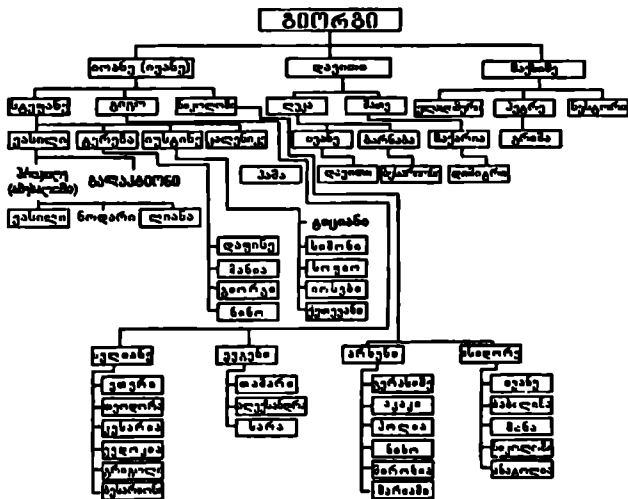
გიორგი

იოანე (ივანე)
დავითი
მაქსიმე

ნიკოლოზი
გიორგი
ნიკოლოზი
ლუკა
მათე
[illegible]
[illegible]
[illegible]

ვასილი
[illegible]
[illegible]
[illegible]
ივანე
ბარნაბა
ზაქარია
გრიშა

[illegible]
კამა
დავითი
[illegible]
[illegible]

ზურაბ (ბიძინაშვილი)
გაბალაშვილი

ვასილი
ნოდარი
ლიანა

გოგიაშვილი
სიმონი
სოლომონ
იოსები
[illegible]

დავითი
მანია
გიორგი
ნინო

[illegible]
ეკატერინე
არჩილი
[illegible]

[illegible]
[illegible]
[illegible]
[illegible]
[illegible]
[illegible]

თამარი
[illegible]
სარა

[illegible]
აკაკი
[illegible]
ნინო
მარიამი
მარიამი

ივანე
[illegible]
მანანა
ნიკოლოზი
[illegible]